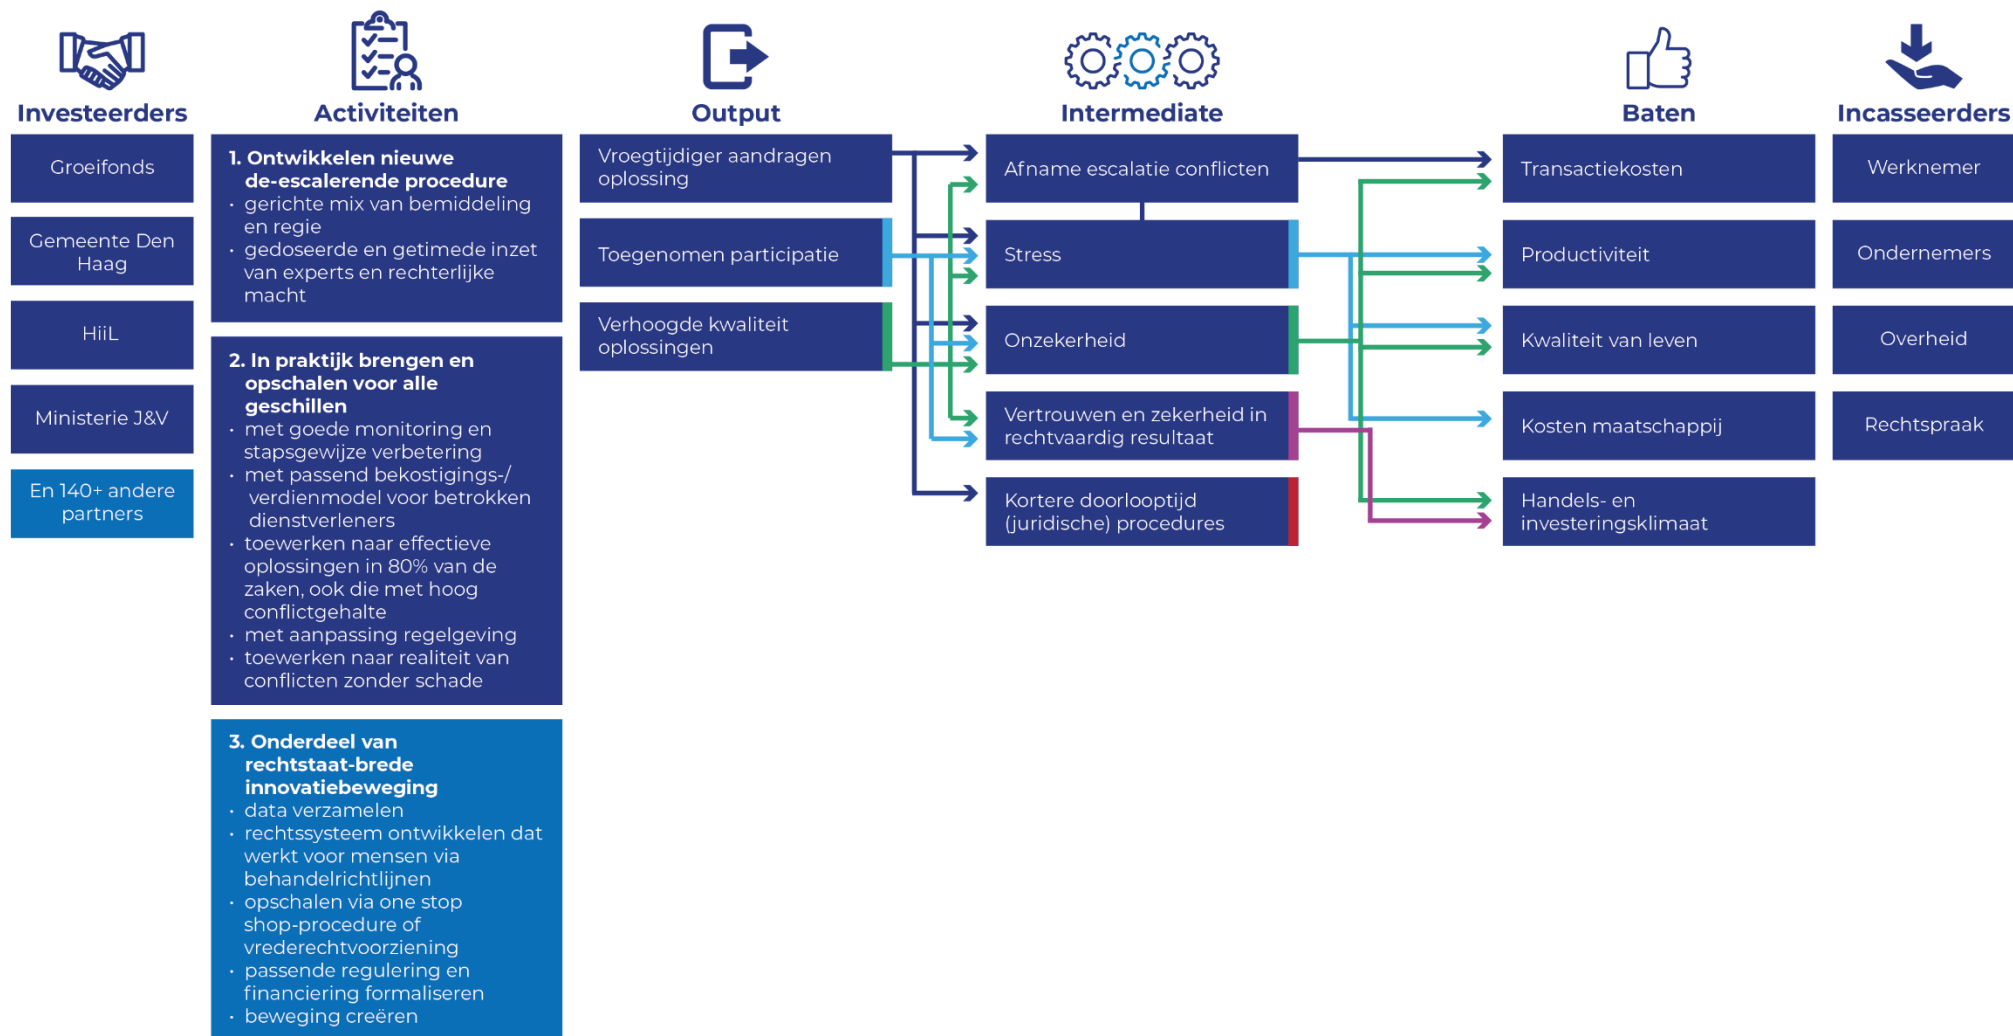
Investeerders

Groeifonds

Gemeente Den Haag

HiiL

Ministerie J&V

En 140+ andere partners

Activiteiten

1. Ontwikkelen nieuwe de-escalerende procedure
• gerichte mix van bemiddeling en regie
• gedoseerde en getimede inzet van experts en rechterlijke macht

2. In praktijk brengen en opschalen voor alle geschillen
• met goede monitoring en stapsgewijze verbetering
• met passend bekostigings-/ verdienmodel voor betrokken dienstverleners
• toewerken naar effectieve oplossingen in 80% van de zaken, ook die met hoog conflictgehalte
• met aanpassing regelgeving
• toewerken naar realiteit van conflicten zonder schade

3. Onderdeel van rechtstaat-brede innovatiebeweging
• data verzamelen
• rechtssysteem ontwikkelen dat werkt voor mensen via behandelrichtlijnen
• opschalen via one stop shop-procedure of vrederechtvoorziening
• passende regulering en financiering formaliseren
• beweging creëren

Output

Vroegtijdiger aandragen oplossing

Toegenomen participatie

Verhoogde kwaliteit oplossingen

Intermediate

Afname escalatie conflicten

Stress

Onzekerheid

Vertrouwen en zekerheid in rechtvaardig resultaat

Kortere doorlooptijd (juridische) procedures

Baten

Transactiekosten

Productiviteit

Kwaliteit van leven

Kosten maatschappij

Handels- en investeringsklimaat

Incasseerders

Werknemer

Ondernemers

Overheid

Rechtspraak